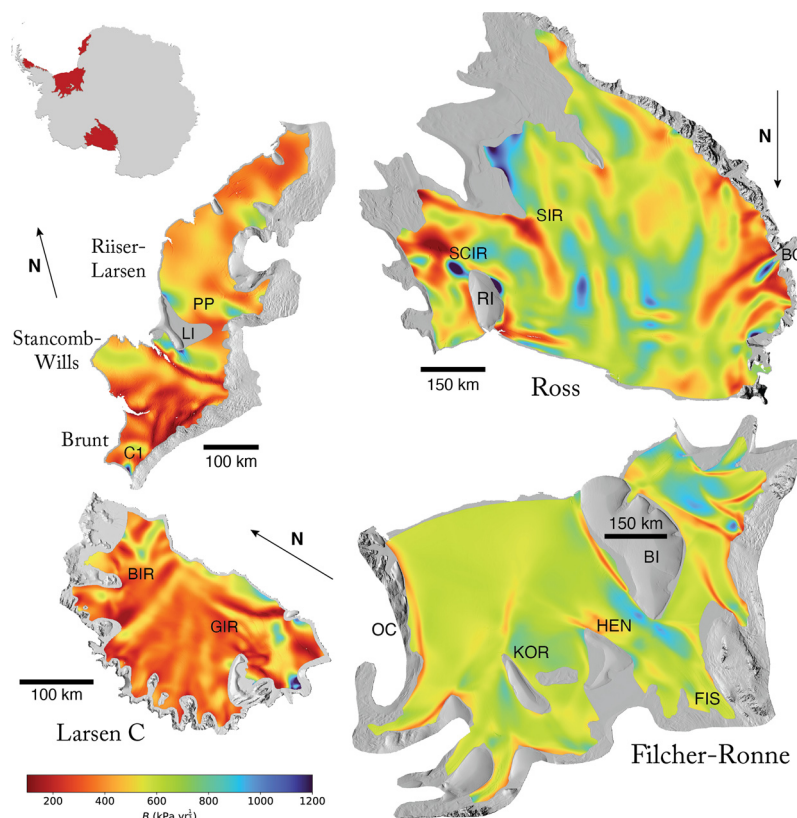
N

Riiser-Larsen

PP

LI

Stancomb-Wills

Brunt

C1

100 km

N

SIR

SCIR

RI

BC

150 km

Ross

N

BIR

GIR

100 km

Larsen C

150 km

BI

OC

HEN

KOR

FIS

Filcher-Ronne

200 400 600 800 1000 1200

$B$ (kPa yr$^{\frac{1}{3}}$)